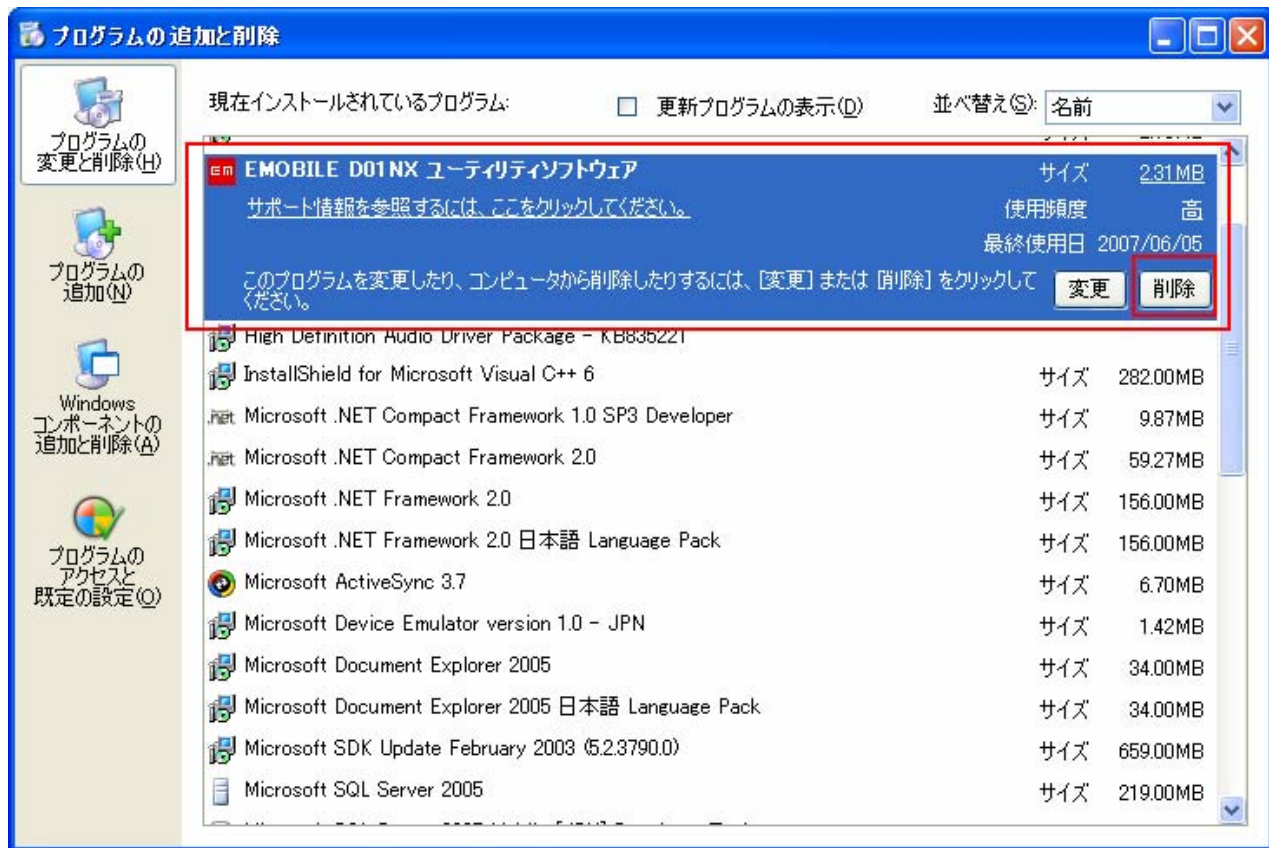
プログラムの追加と削除

プログラムの変更と削除(H)

プログラムの追加(N)

Windows コンポーネントの追加と削除(A)

プログラムのアクセスと既定の設定(O)

現在インストールされているプログラム:

更新プログラムの表示(D)

並べ替え(S): 名前

EMOBILE D01NX ユーティリティソフトウェア

サイズ 2.31MB

サポート情報を参照するには、ここをクリックしてください。

使用頻度 高

最終使用日 2007/06/05

このプログラムを変更したり、コンピュータから削除したりするには、[変更] または [削除] をクリックしてください。

変更

削除

| | | |
|---|---|---|
| High Definition Audio Driver Package - KB835221 | | |
| InstallShield for Microsoft Visual C++ 6 | サイズ | 282.00MB |
| Microsoft .NET Compact Framework 1.0 SP3 Developer | サイズ | 9.87MB |
| Microsoft .NET Compact Framework 2.0 | サイズ | 59.27MB |
| Microsoft .NET Framework 2.0 | サイズ | 156.00MB |
| Microsoft .NET Framework 2.0 日本語 Language Pack | サイズ | 156.00MB |
| Microsoft ActiveSync 3.7 | サイズ | 6.70MB |
| Microsoft Device Emulator version 1.0 - JPN | サイズ | 1.42MB |
| Microsoft Document Explorer 2005 | サイズ | 34.00MB |
| Microsoft Document Explorer 2005 日本語 Language Pack | サイズ | 34.00MB |
| Microsoft SDK Update February 2003 (5.2.3790.0) | サイズ | 659.00MB |
| Microsoft SQL Server 2005 | サイズ | 219.00MB |